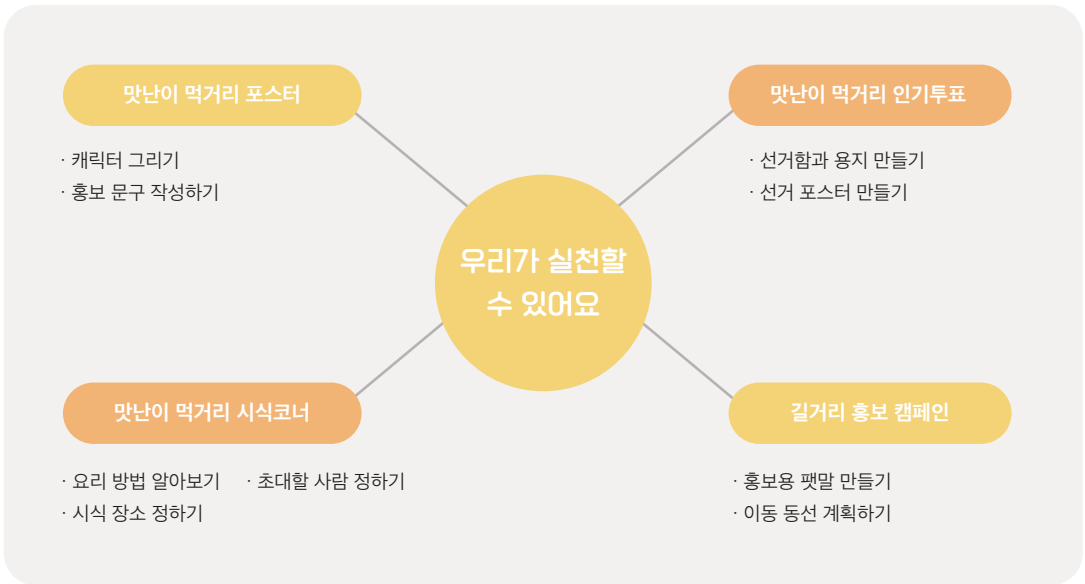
맛난이 먹거리 포스터

· 캐릭터 그리기
· 홍보 문구 작성하기

맛난이 먹거리 인기투표

· 선거함과 용지 만들기
· 선거 포스터 만들기

우리가 실천할 수 있어요

맛난이 먹거리 시식코너

· 요리 방법 알아보기
· 초대할 사람 정하기
· 시식 장소 정하기

길거리 홍보 캠페인

· 홍보용 팻말 만들기
· 이동 동선 계획하기